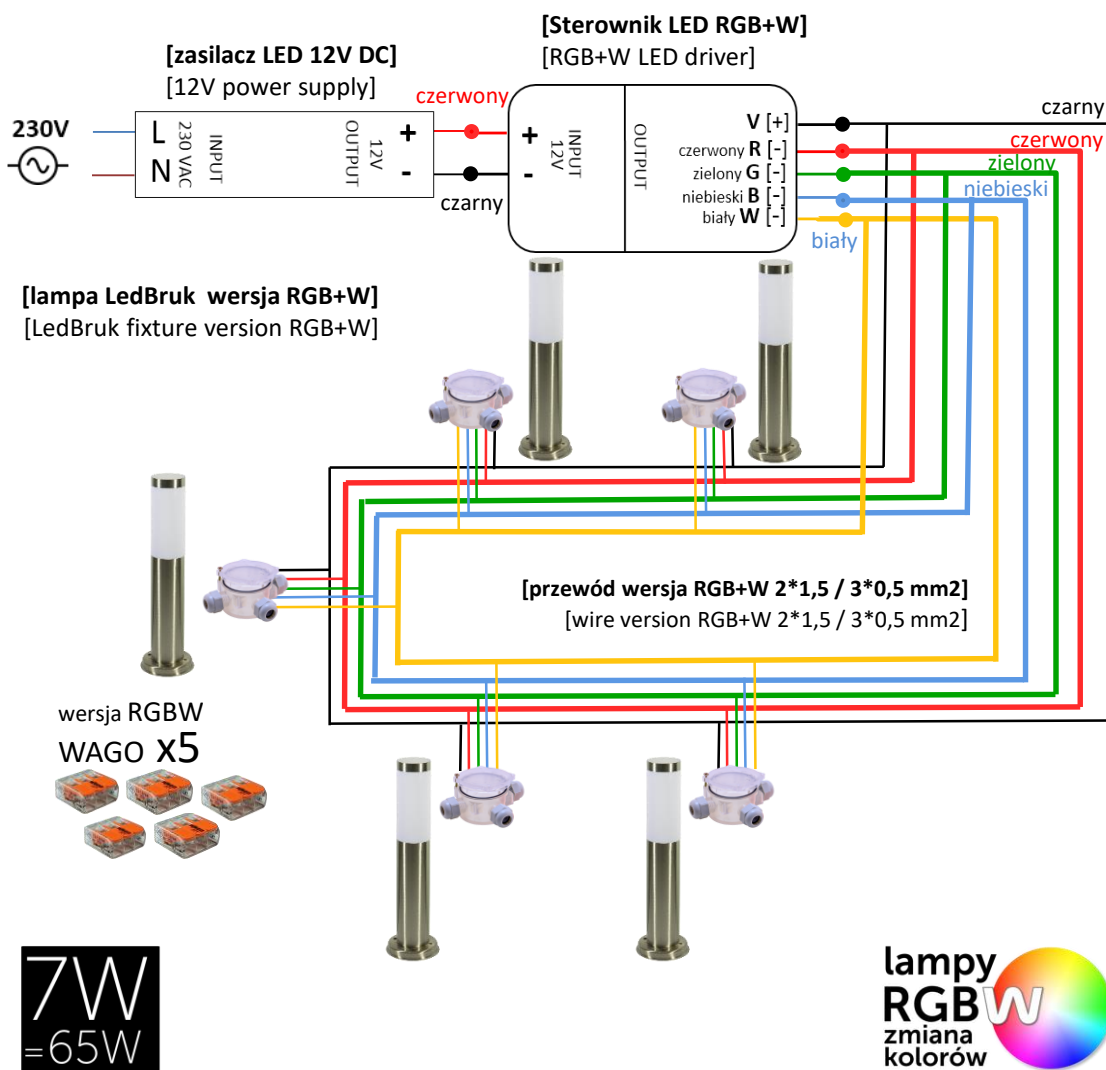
[Sterownik LED RGB+W]
[RGB+W LED driver]

[zasilacz LED 12V DC]
[12V power supply]

230V

L
N

INPUT
230 VAC

12V
OUTPUT

+
-

czerwony

czarny

+
-

INPUT
12V

OUTPUT

V [+]
czerwony R [-]
zielony G [-]
niebieski B [-]
biały W [-]

czarny
czerwony
zielony
niebieski
biały

[lampa LedBruk wersja RGB+W]
[LedBruk fixture version RGB+W]

[przewód wersja RGB+W 2*1,5 / 3*0,5 mm2]
[wire version RGB+W 2*1,5 / 3*0,5 mm2]

wersja RGBW
WAGO x5

7W
=65W

lampy
RGBW
zmiana
kolorów